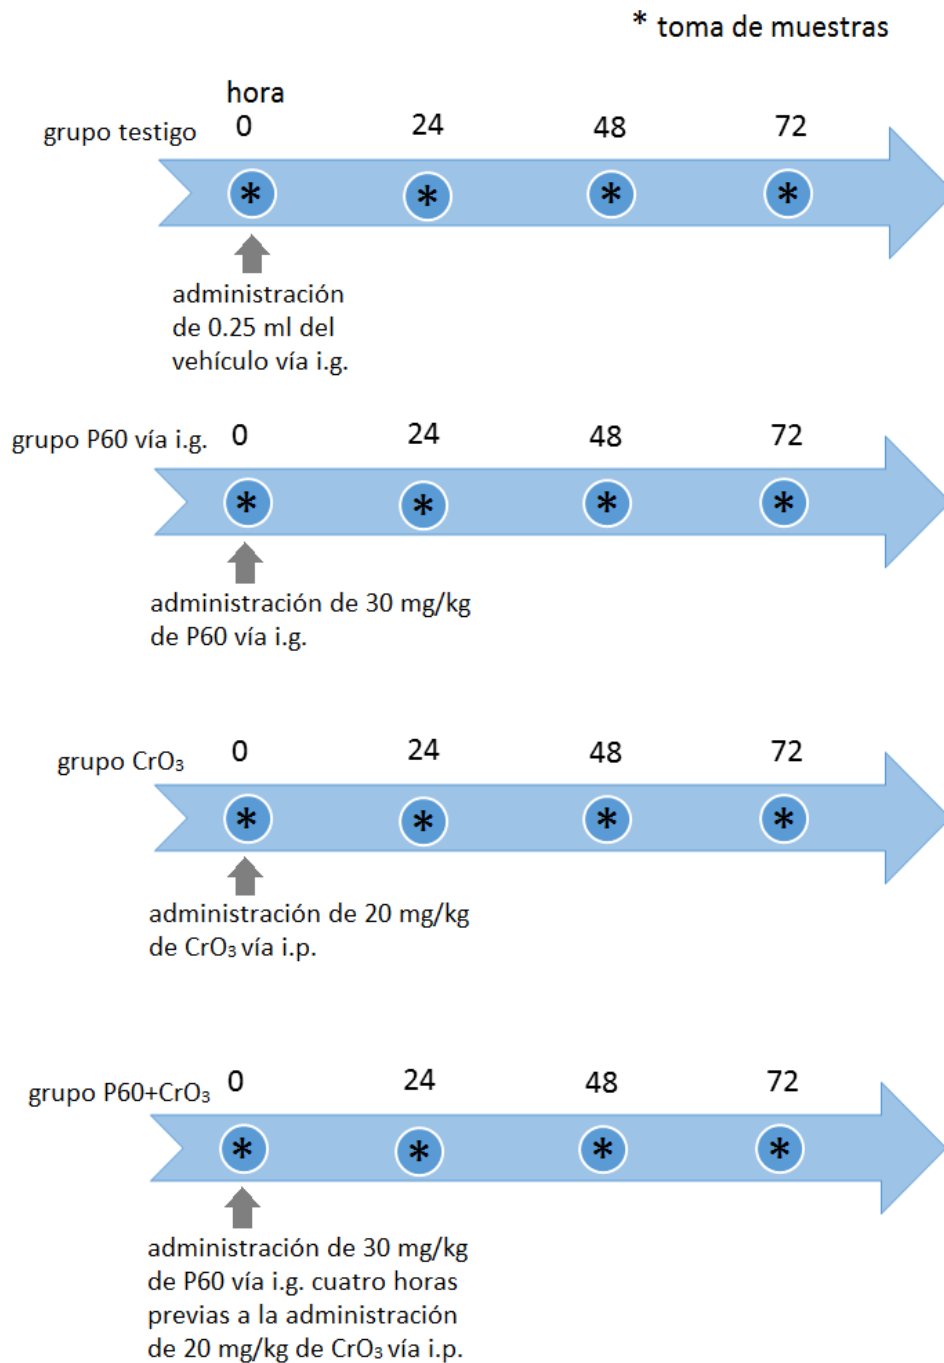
* toma de muestras

hora

grupo testigo 0 24 48 72

* * * *

administración de 0.25 ml del vehículo vía i.g.

grupo P60 vía i.g. 0 24 48 72

* * * *

administración de 30 mg/kg de P60 vía i.g.

grupo $CrO_3$ 0 24 48 72

* * * *

administración de 20 mg/kg de $CrO_3$ vía i.p.

grupo P60+$CrO_3$ 0 24 48 72

* * * *

administración de 30 mg/kg de P60 vía i.g. cuatro horas previas a la administración de 20 mg/kg de $CrO_3$ vía i.p.